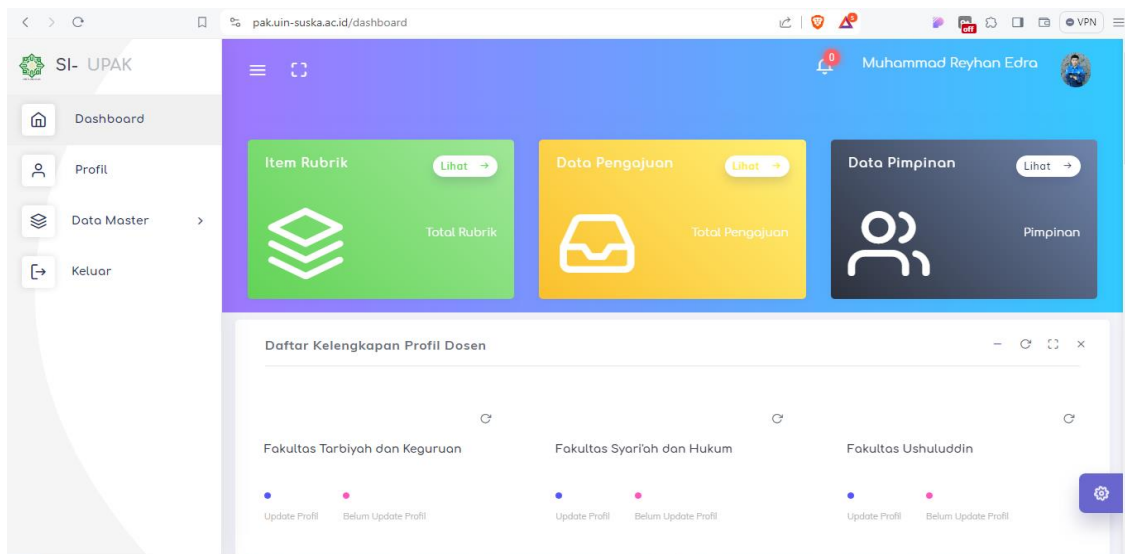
pak.uin-suska.ac.id/dashboard

VPN

SI- UPAK

Dashboard

Profil

Data Master

Keluar

0

Muhammad Reyhan Edra

Item Rubrik

Lihat →

Total Rubrik

Data Pengajuan

Lihat →

Total Pengajuan

Data Pimpinan

Lihat →

Pimpinan

Daftar Kelengkapan Profil Dosen

Fakultas Tarbiyah dan Keguruan

Update Profil

Belum Update Profil

Fakultas Syari'ah dan Hukum

Update Profil

Belum Update Profil

Fakultas Ushuluddin

Update Profil

Belum Update Profil